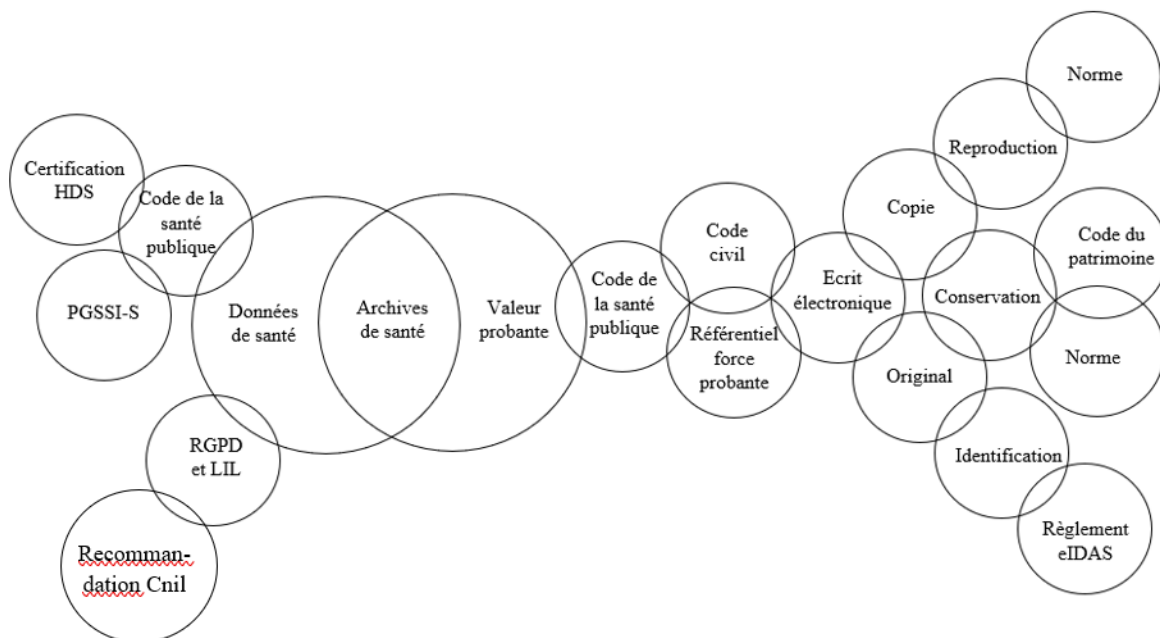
Norme

Reproduction

Certification HDS

Code de la santé publique

Copie

Code du patrimoine

Code civil

Ecrit électronique

Conservation

PGSSI-S

Données de santé

Archives de santé

Valeur probante

Code de la santé publique

Référentiel force probante

Norme

Original

RGPD et LIL

Identification

Recommandation Cnil

Règlement eIDAS